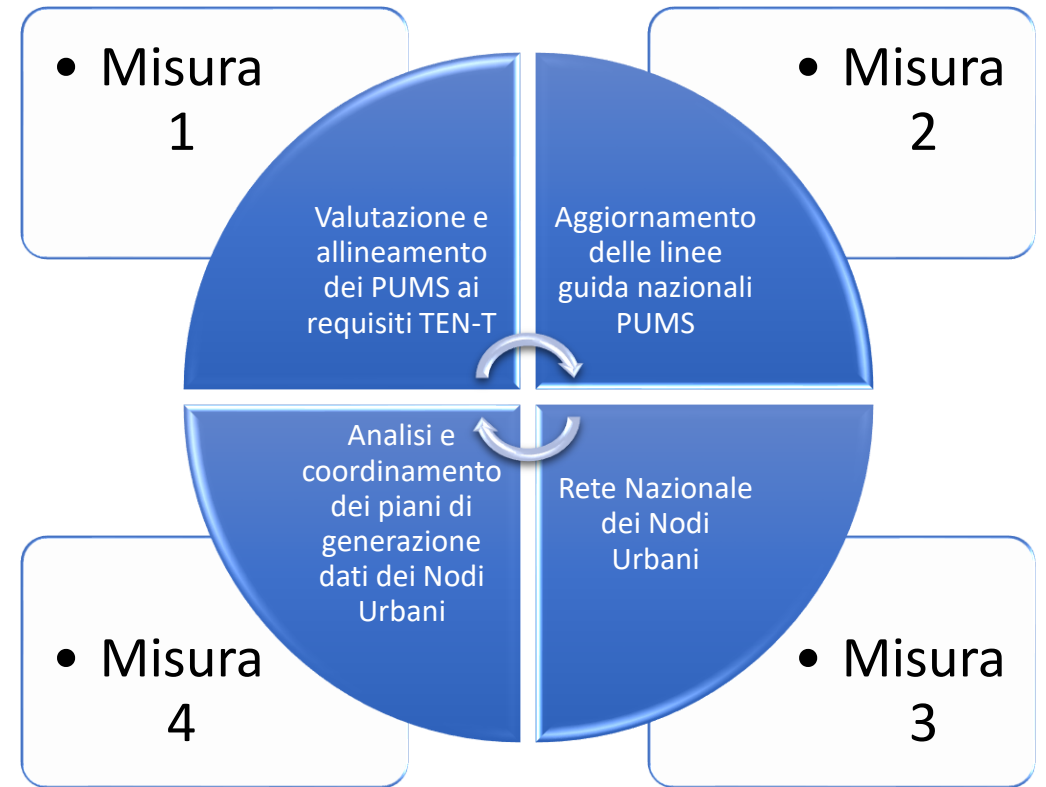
• Misura 1

• Misura 2

Valutazione e allineamento dei PUMS ai requisiti TEN-T

Aggiornamento delle linee guida nazionali PUMS

Analisi e coordinamento dei piani di generazione dati dei Nodi Urbani

Rete Nazionale dei Nodi Urbani

• Misura 4

• Misura 3